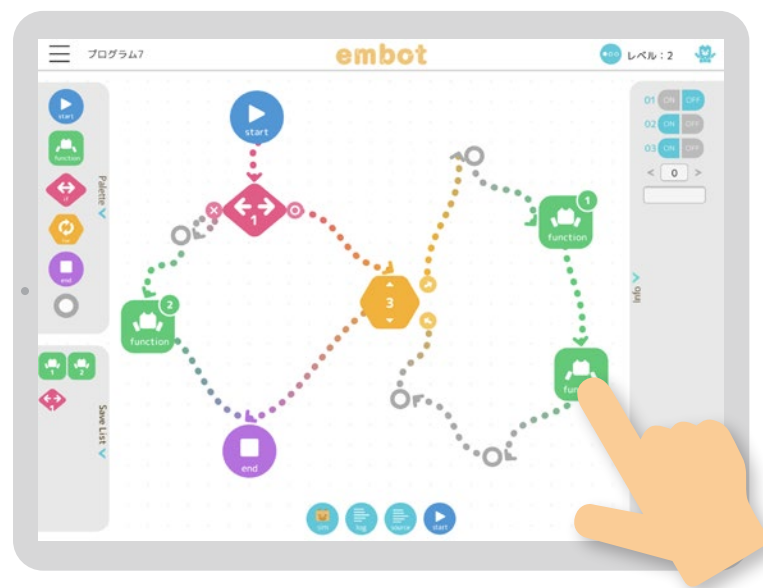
プログラム7

embot

レベル：2

start

function

if

loop

end

Palette

1

2

Save List

start

1

2

function

3

1

function

fun

end

01 ON OFF
02 ON OFF
03 ON OFF

< 0 >

Info

sim

log

source

start